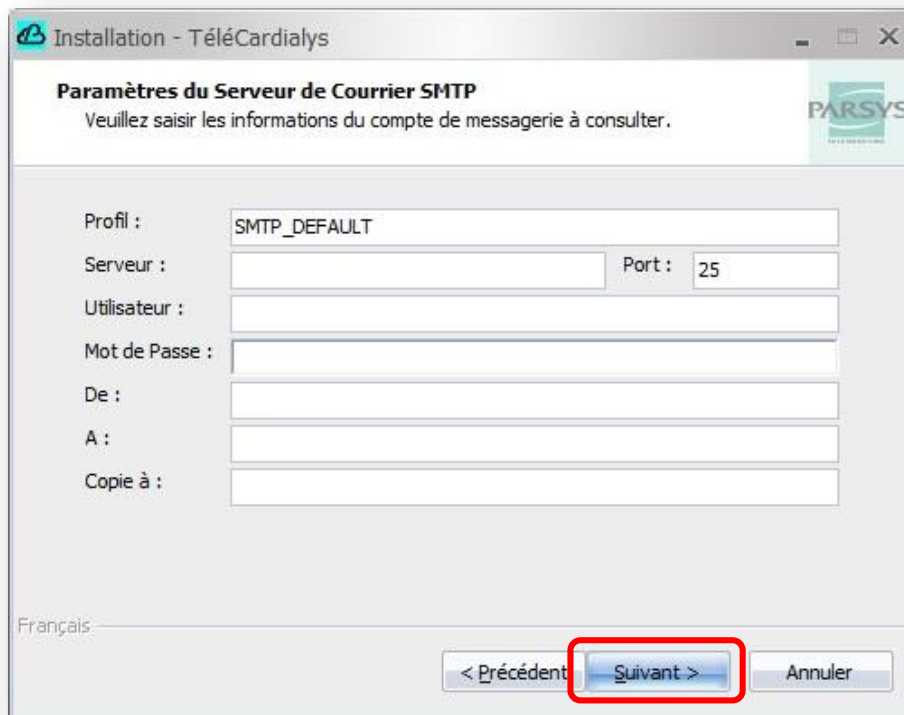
Installation - TéléCardialys

Paramètres du Serveur de Courrier SMTP
Veuillez saisir les informations du compte de messagerie à consulter.

PARSYS

Profil : SMTP_DEFAULT
Serveur :
Port : 25
Utilisateur :
Mot de Passe :
De :
A :
Copie à :

Français

< Précédent
Suivant >
Annuler